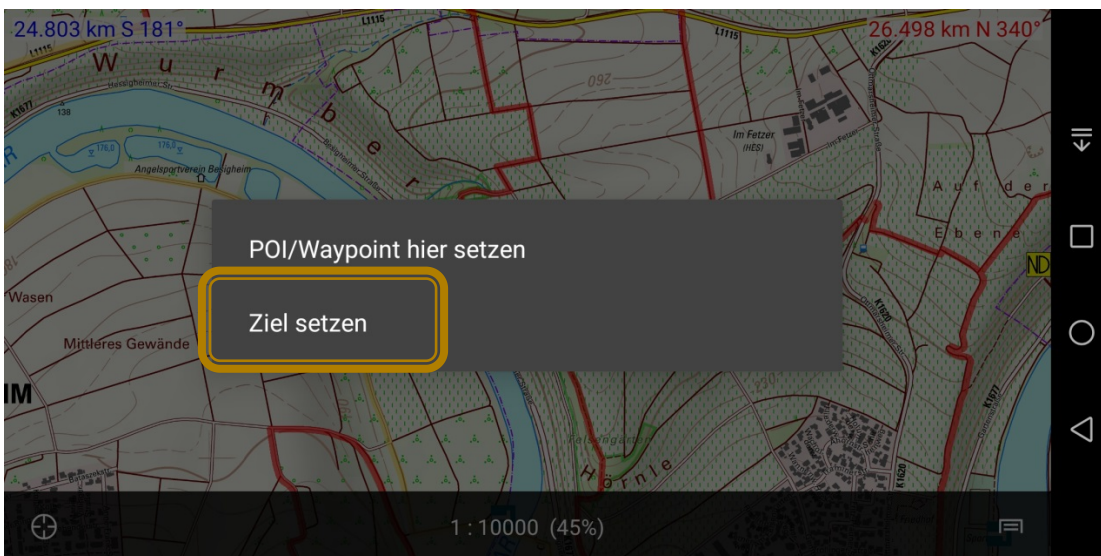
24.803 km S 181°

26.498 km N 340°

L1115

L1115

K1625

W u r m b e r

Hessigheimer Str.

138

176,0

176,8

Angelsportverein Besigheim

260

Im Fetzer (HES)

Auf der Ebene

ND

Wasen

Mittleres Gewände

IM

K1625

K1620

K1977

Felsengarten

Hörnle

POI/Waypoint hier setzen

Ziel setzen

1 : 10000 (45%)